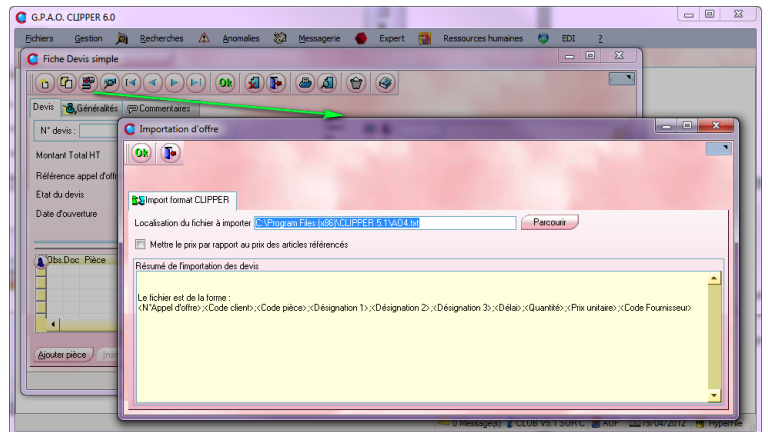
G.P.A.O. CLIPPER 6.0

Fichiers Gestion Recherches Anomalies Messagerie Expert Ressources humaines EDI ?

Fiche Devis simple

Ok

Devis Généralités Commentaires

N° devis :

Montant Total HT

Référence appel d'offr

Etat du devis

Date d'ouverture

Obs. Doc Pièce

Ajouter pièce

Importation d'offre

Ok

Import format CLIPPER

Localisation du fichier à importer C:\Program Files (x86)\CLIPPER 5.1\AO4.txt

Parcourir

Mettre le prix par rapport au prix des articles référencés

Résumé de l'importation des devis

Le fichier est de la forme :
<N°Appel d'offre>;<Code client>;<Code pièce>;<Désignation 1>;<Désignation 2>;<Désignation 3>;<Délai>;<Quantité>;<Prix unitaire>;<Code Fournisseur>

0 Message(s) CLUB V5.1 SUR C AUF 13/04/2012 Hyperfile